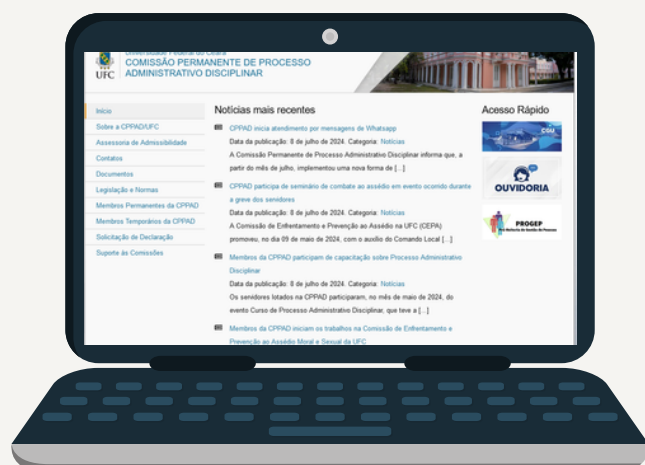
Universidade Federal do Ceará
UFC COMISSÃO PERMANENTE DE PROCESSO ADMINISTRATIVO DISCIPLINAR

Início
Sobre a CPPAD/UFC
Assessoria de Admissibilidade
Contatos
Documentos
Legislação e Normas
Membros Permanentes da CPPAD
Membros Temporários da CPPAD
Solicitação de Declaração
Suporte às Comissões

Notícias mais recentes

CPPAD inicia atendimento por mensagens de Whatsapp
Data da publicação: 8 de julho de 2024. Categoria: Notícias
A Comissão Permanente de Processo Administrativo Disciplinar informa que, a partir do mês de julho, implementou uma nova forma de [...]

CPPAD participa de seminário de combate ao assédio em evento ocorrido durante a greve dos servidores
Data da publicação: 8 de julho de 2024. Categoria: Notícias
A Comissão de Enfrentamento e Prevenção ao Assédio na UFC (CEPA) promoveu, no dia 09 de maio de 2024, com o auxílio do Comando Local [...]

Membros da CPPAD participam de capacitação sobre Processo Administrativo Disciplinar
Data da publicação: 8 de julho de 2024. Categoria: Notícias
Os servidores lotados na CPPAD participaram, no mês de maio de 2024, do evento Curso de Processo Administrativo Disciplinar, que teve a [...]

Membros da CPPAD iniciam os trabalhos na Comissão de Enfrentamento e Prevenção ao Assédio Moral e Sexual da UFC

Acesso Rápido
CGU
OUVIDORIA
PROGEP Pró-Reitoria de Gestão de Pessoas